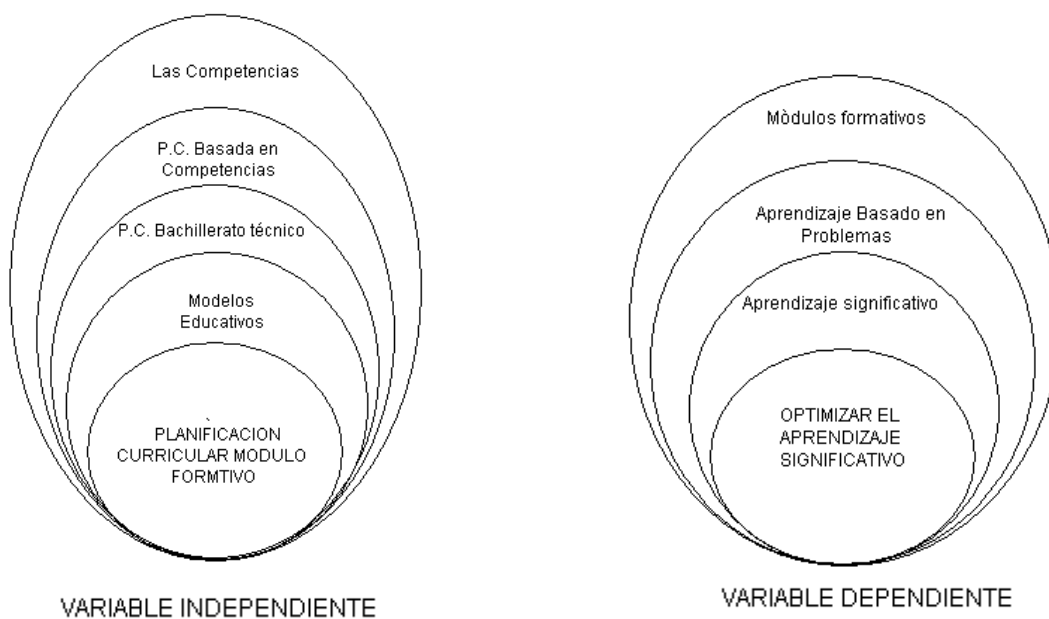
Las Competencias

P.C. Basada en Competencias

P.C. Bachillerato técnico

Modelos Educativos

PLANIFICACION CURRICULAR MODULO FORMTIVO

VARIABLE INDEPENDIENTE

Mòdulos formativos

Aprendizaje Basado en Problemas

Aprendizaje significativo

OPTIMIZAR EL APRENDIZAJE SIGNIFICATIVO

VARIABLE DEPENDIENTE